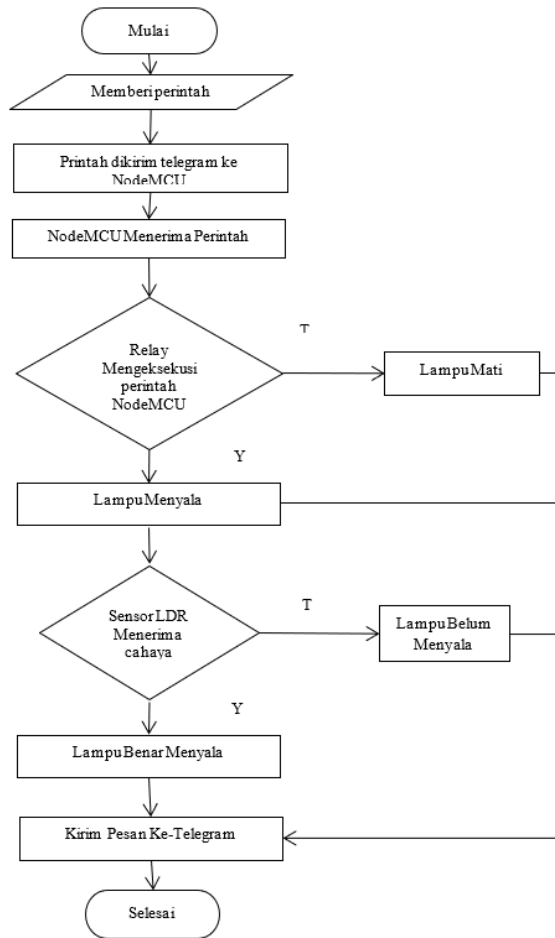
Mulai

Memberi perintah

Printah dikirim telegram ke NodeMCU

NodeMCU Menerima Perintah

Relay Mengeksekusi perintah NodeMCU

T

Lampu Mati

Y

Lampu Menyala

Sensor LDR Menerima cahaya

T

Lampu Belum Menyala

Y

Lampu Benar Menyala

Kirim Pesan Ke-Telegram

Selesai